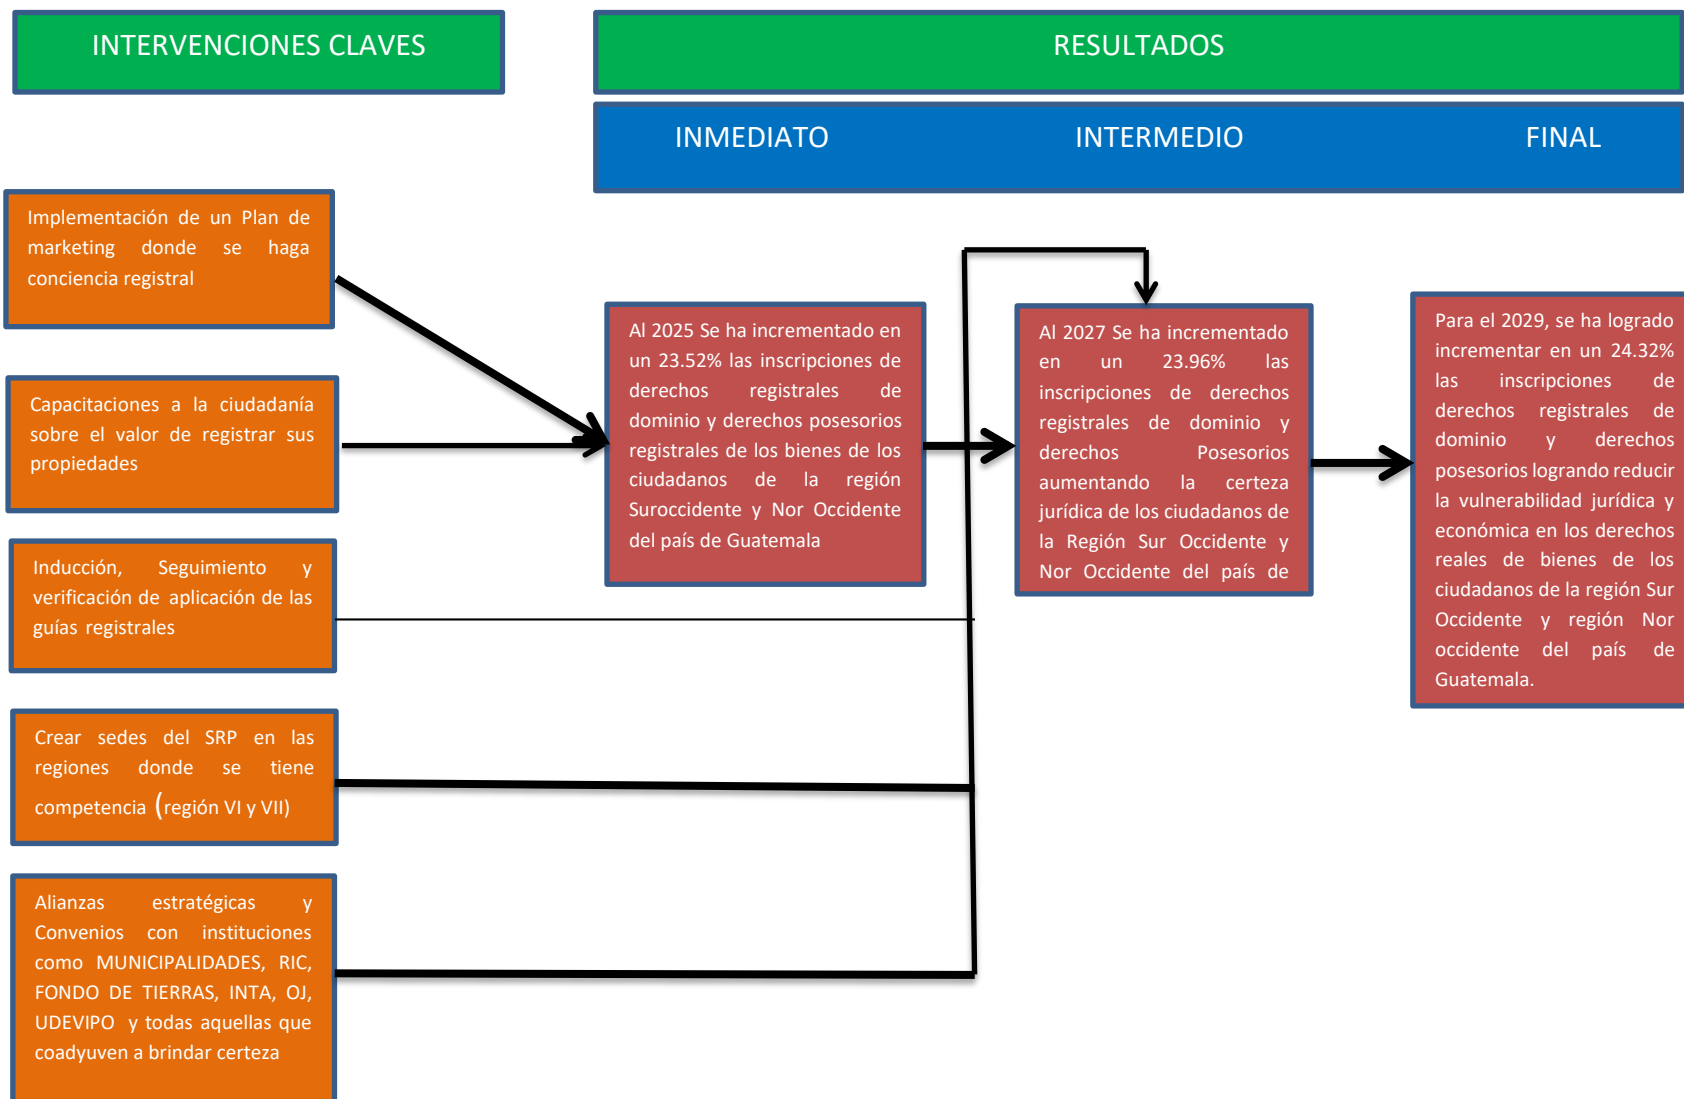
INTERVENCIONES CLAVES

RESULTADOS

INMEDIATO

INTERMEDIO

FINAL

Implementación de un Plan de marketing donde se haga conciencia registral

Capacitaciones a la ciudadanía sobre el valor de registrar sus propiedades

Inducción, Seguimiento y verificación de aplicación de las guías registrales

Crear sedes del SRP en las regiones donde se tiene competencia (región VI y VII)

Alianzas estratégicas y Convenios con instituciones como MUNICIPALIDADES, RIC, FONDO DE TIERRAS, INTA, OJ, UDEVIPO y todas aquellas que coadyuven a brindar certeza

Al 2025 Se ha incrementado en un 23.52% las inscripciones de derechos registrales de dominio y derechos posesorios registrales de los bienes de los ciudadanos de la región Suroccidente y Nor Occidente del país de Guatemala

Al 2027 Se ha incrementado en un 23.96% las inscripciones de derechos registrales de dominio y derechos Posesorios aumentando la certeza jurídica de los ciudadanos de la Región Sur Occidente y Nor Occidente del país de

Para el 2029, se ha logrado incrementar en un 24.32% las inscripciones de derechos registrales de dominio y derechos posesorios logrando reducir la vulnerabilidad jurídica y económica en los derechos reales de bienes de los ciudadanos de la región Sur Occidente y región Nor occidente del país de Guatemala.